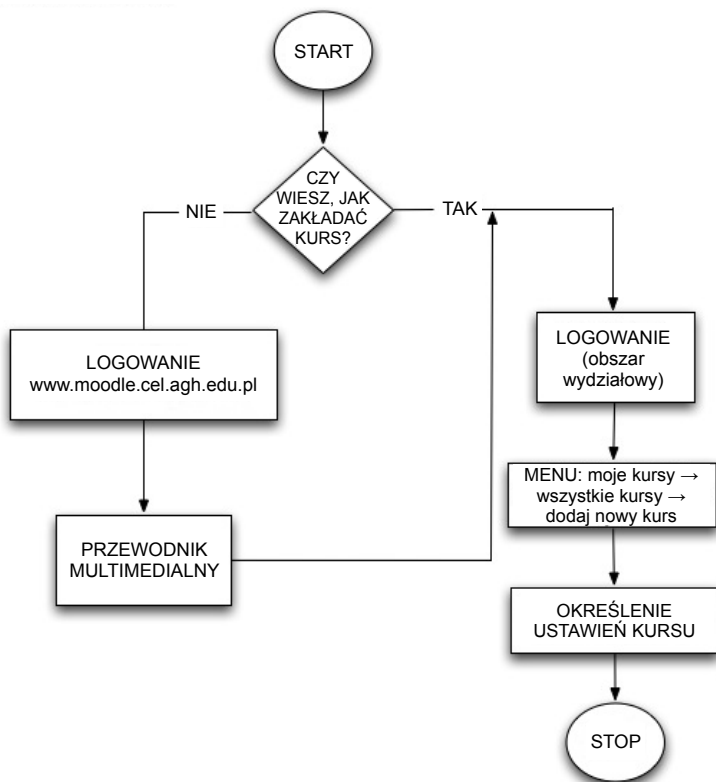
START

CZY WIESZ, JAK ZAKŁADAĆ KURS?

NIE

TAK

LOGOWANIE
www.moodle.cel.agh.edu.pl

PRZEWODNIK MULTIMEDIALNY

LOGOWANIE
(obszar wydziałowy)

MENU: moje kursy → wszystkie kursy → dodaj nowy kurs

OKREŚLENIE USTAWIEŃ KURSU

STOP